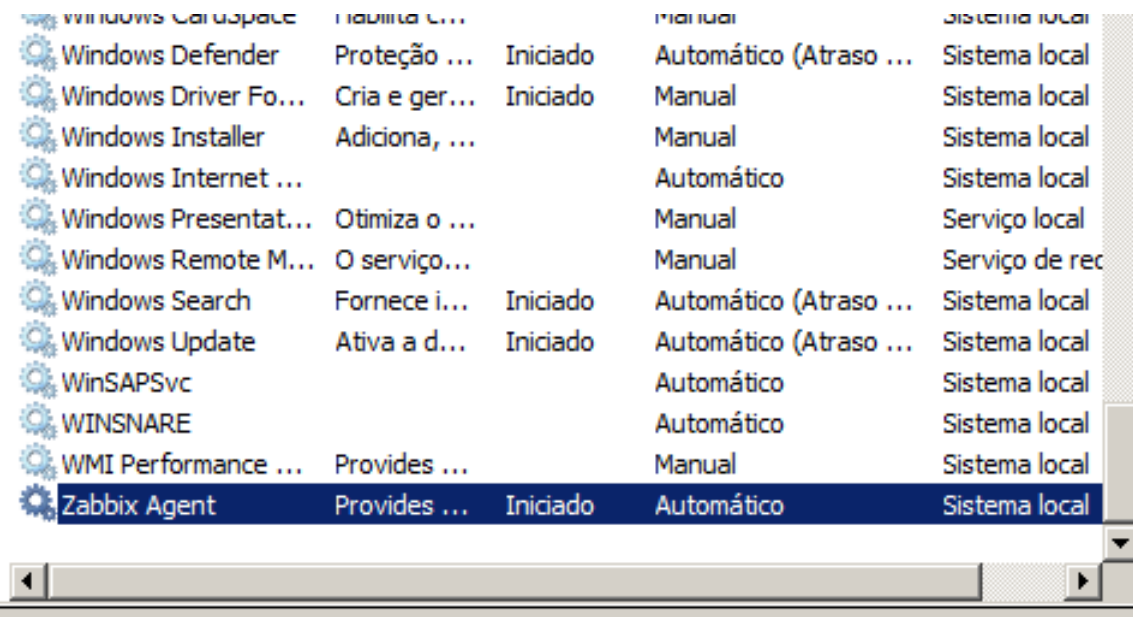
| | | | | |
|---|---|---|---|---|
| Windows CardSpace | Habilita c... | | Manual | Sistema local |
| Windows Defender | Proteção ... | Iniciado | Automático (Atraso ... | Sistema local |
| Windows Driver Fo... | Cria e ger... | Iniciado | Manual | Sistema local |
| Windows Installer | Adiciona, ... | | Manual | Sistema local |
| Windows Internet ... | | | Automático | Sistema local |
| Windows Presentat... | Otimiza o ... | | Manual | Serviço local |
| Windows Remote M... | O serviço... | | Manual | Serviço de rec |
| Windows Search | Fornece i... | Iniciado | Automático (Atraso ... | Sistema local |
| Windows Update | Ativa a d... | Iniciado | Automático (Atraso ... | Sistema local |
| WinSAPSvc | | | Automático | Sistema local |
| WINSNARE | | | Automático | Sistema local |
| WMI Performance ... | Provides ... | | Manual | Sistema local |
| Zabbix Agent | Provides ... | Iniciado | Automático | Sistema local |